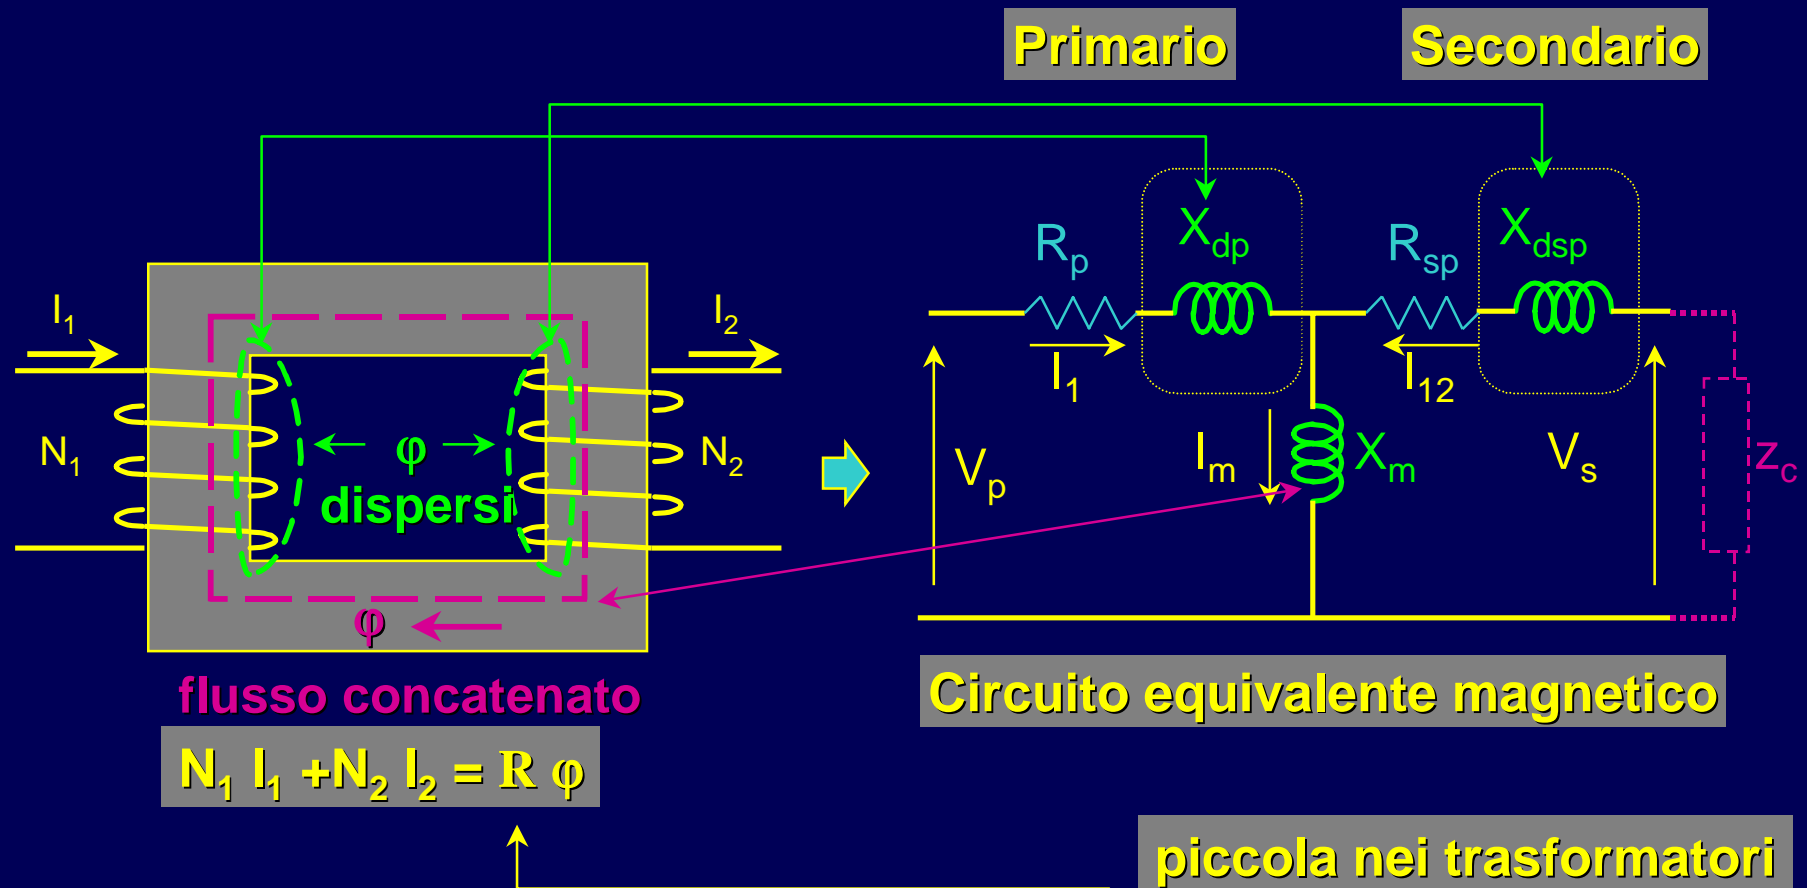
Primario

Secondario

$I_1$

$I_2$

$N_1$

$N_2$

φ

dispersi

φ

flusso concatenato

$N_1 I_1 + N_2 I_2 = R \varphi$

$R_p$

$X_{dp}$

$R_{sp}$

$X_{dsp}$

$I_1$

$I_{12}$

$V_p$

$I_m$

$X_m$

$V_s$

$Z_c$

Circuito equivalente magnetico

piccola nei trasformatori